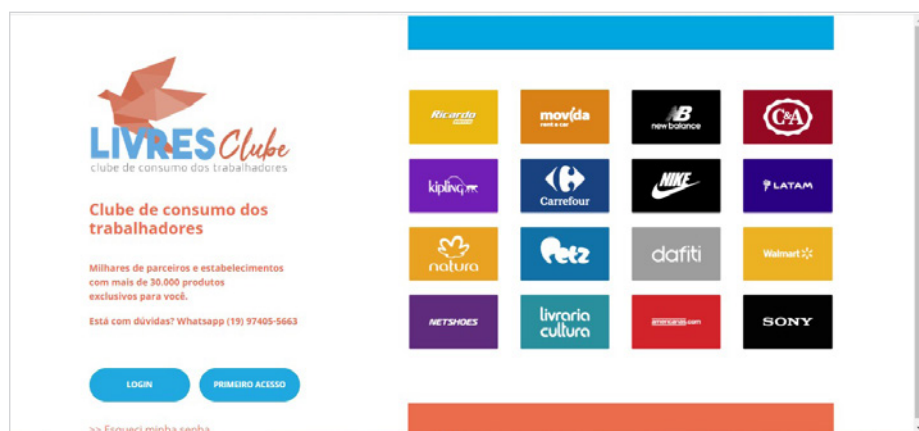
LIVRES Clube
clube de consumo dos trabalhadores

Clube de consumo dos trabalhadores

Milhares de parceiros e estabelecimentos com mais de 30.000 produtos exclusivos para você.

Está com dúvidas? Whatsapp (19) 97405-5663

LOGIN

PRIMEIRO ACESSO

>> Esqueci minha senha

Ricardo

movida rent a car

new balance

C&A

kipling

Carrefour

NIKE

LATAM

natura

Petz

dafiti

Walmart

NETSHOES

livraria cultura

americanas.com

SONY